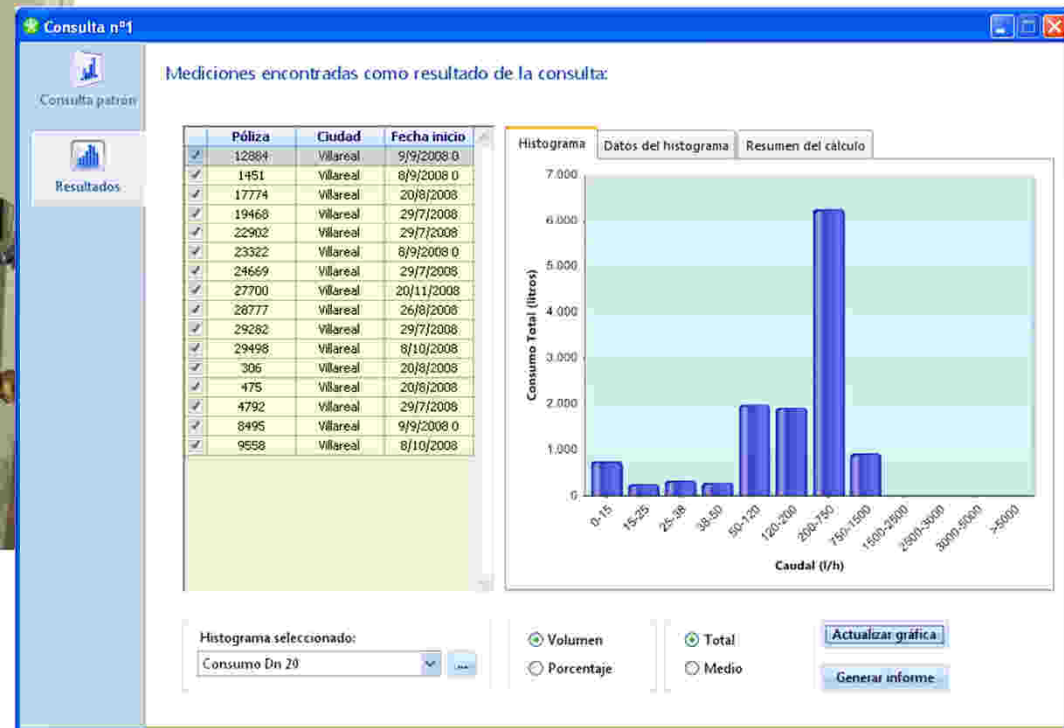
Consulta nº1

Consulta patrón

Resultados

Mediciones encontradas como resultado de la consulta:

| | Póliza | Ciudad | Fecha inicio |
|---|---|---|---|
| ✓ | 12884 | Villareal | 9/9/2008 0 |
| ✓ | 1451 | Villareal | 8/9/2008 0 |
| ✓ | 17774 | Villareal | 20/8/2008 |
| ✓ | 19468 | Villareal | 29/7/2008 |
| ✓ | 22902 | Villareal | 29/7/2008 |
| ✓ | 23322 | Villareal | 8/9/2008 0 |
| ✓ | 24669 | Villareal | 29/7/2008 |
| ✓ | 27700 | Villareal | 20/11/2008 |
| ✓ | 28777 | Villareal | 26/8/2008 |
| ✓ | 29282 | Villareal | 29/7/2008 |
| ✓ | 29498 | Villareal | 8/10/2008 |
| ✓ | 306 | Villareal | 20/8/2008 |
| ✓ | 475 | Villareal | 20/8/2008 |
| ✓ | 4792 | Villareal | 29/7/2008 |
| ✓ | 8495 | Villareal | 9/9/2008 0 |
| ✓ | 9558 | Villareal | 8/10/2008 |

Histograma | Datos del histograma | Resumen del cálculo

7.000
6.000
5.000
4.000
3.000
2.000
1.000
0

Consumo Total (litros)

0-15, 15-25, 25-38, 38-50, 50-120, 120-200, 200-750, 750-1500, 1500-2500, 2500-3000, 3000-5000, >5000

Caudal (l/h)

Histograma seleccionado:
Consumo Dn 20

Volumen
Porcentaje

Total
Medio

Actualizar gráfica
Generar informe